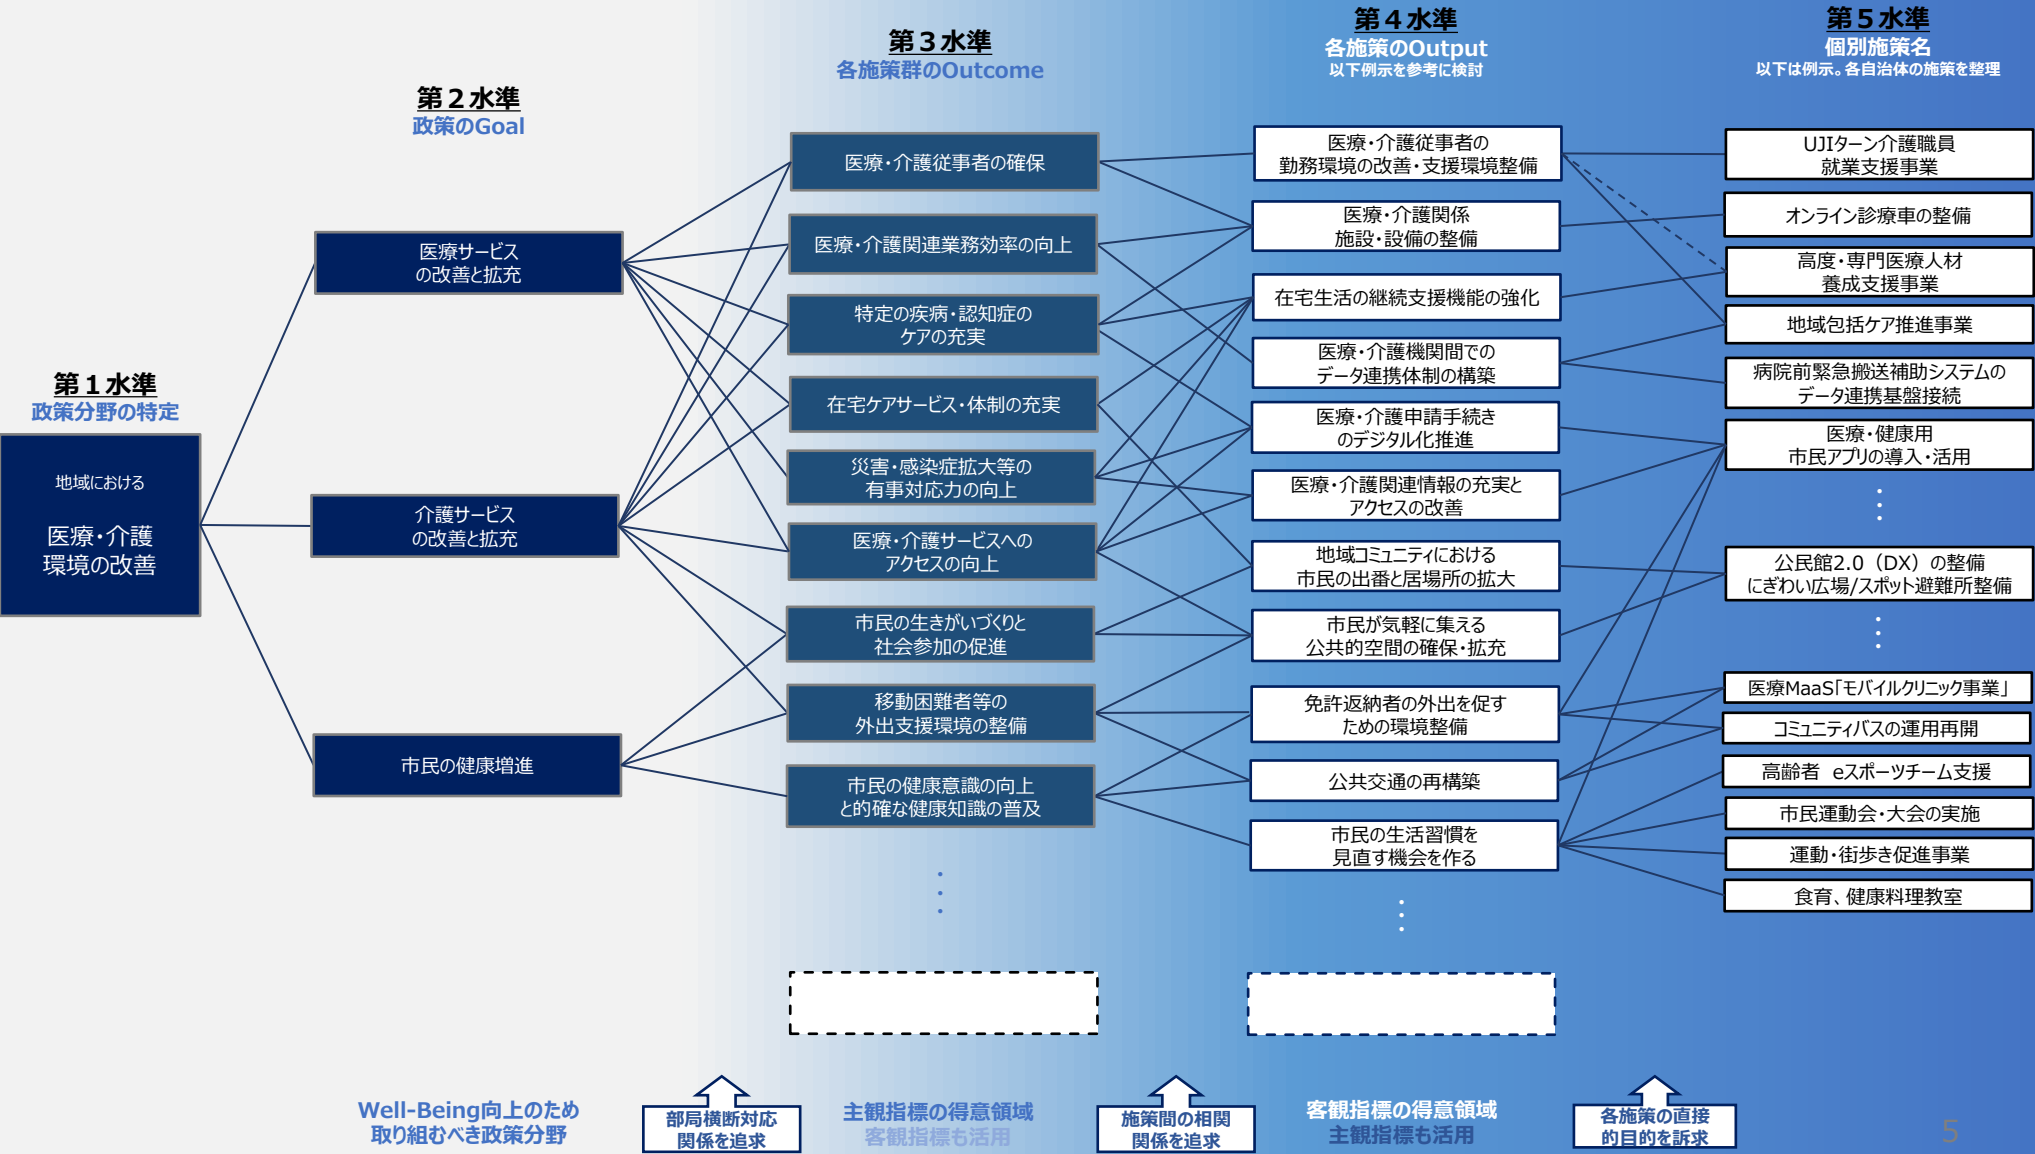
第１水準
政策分野の特定

地域における
医療・介護環境の改善

第２水準
政策のGoal

医療サービスの改善と拡充

介護サービスの改善と拡充

市民の健康増進

第３水準
各施策群のOutcome

医療・介護従事者の確保

医療・介護関連業務効率の向上

特定の疾病・認知症のケアの充実

在宅ケアサービス・体制の充実

災害・感染症拡大等の有事対応力の向上

医療・介護サービスへのアクセスの向上

市民の生きがいづくりと社会参加の促進

移動困難者等の外出支援環境の整備

市民の健康意識の向上と的確な健康知識の普及

第４水準
各施策のOutput
以下例示を参考に検討

医療・介護従事者の勤務環境の改善・支援環境整備

医療・介護関係施設・設備の整備

在宅生活の継続支援機能の強化

医療・介護機関間でのデータ連携体制の構築

医療・介護申請手続きのデジタル化推進

医療・介護関連情報の充実とアクセスの改善

地域コミュニティにおける市民の出番と居場所の拡大

市民が気軽に集える公共的空間の確保・拡充

免許返納者の外出を促すための環境整備

公共交通の再構築

市民の生活習慣を見直す機会を作る

第５水準
個別施策名
以下は例示。各自治体の施策を整理

UJIターン介護職員就業支援事業

オンライン診療車の整備

高度・専門医療人材養成支援事業

地域包括ケア推進事業

病院前緊急搬送補助システムのデータ連携基盤接続

医療・健康用市民アプリの導入・活用

公民館2.0（DX）の整備
にぎわい広場/スポット避難所整備

医療MaaS「モバイルクリニック事業」

コミュニティバスの運用再開

高齢者 eスポーツチーム支援

市民運動会・大会の実施

運動・街歩き促進事業

食育、健康料理教室

Well-Being向上のため取り組むべき政策分野

部局横断対応関係を追求

主観指標の得意領域
客観指標も活用

施策間の相関関係を追求

客観指標の得意領域
主観指標も活用

各施策の直接的目的を訴求

5